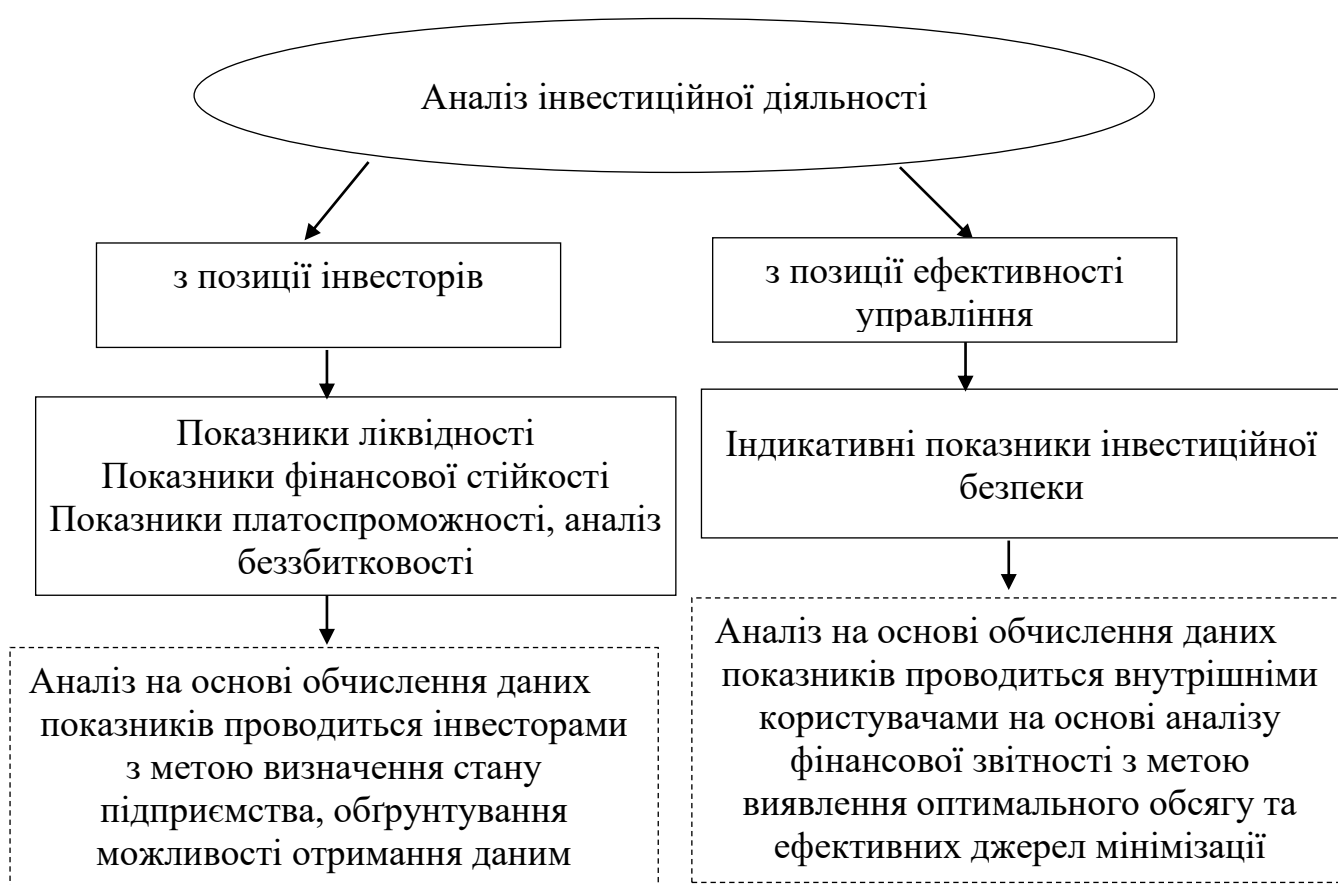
Аналіз інвестиційної діяльності

з позиції інвесторів

з позиції ефективності управління

Показники ліквідності
Показники фінансової стійкості
Показники платоспроможності, аналіз беззбитковості

Індикативні показники інвестиційної безпеки

Аналіз на основі обчислення даних показників проводиться інвесторами з метою визначення стану підприємства, обґрунтування можливості отримання даним

Аналіз на основі обчислення даних показників проводиться внутрішніми користувачами на основі аналізу фінансової звітності з метою виявлення оптимального обсягу та ефективних джерел мінімізації